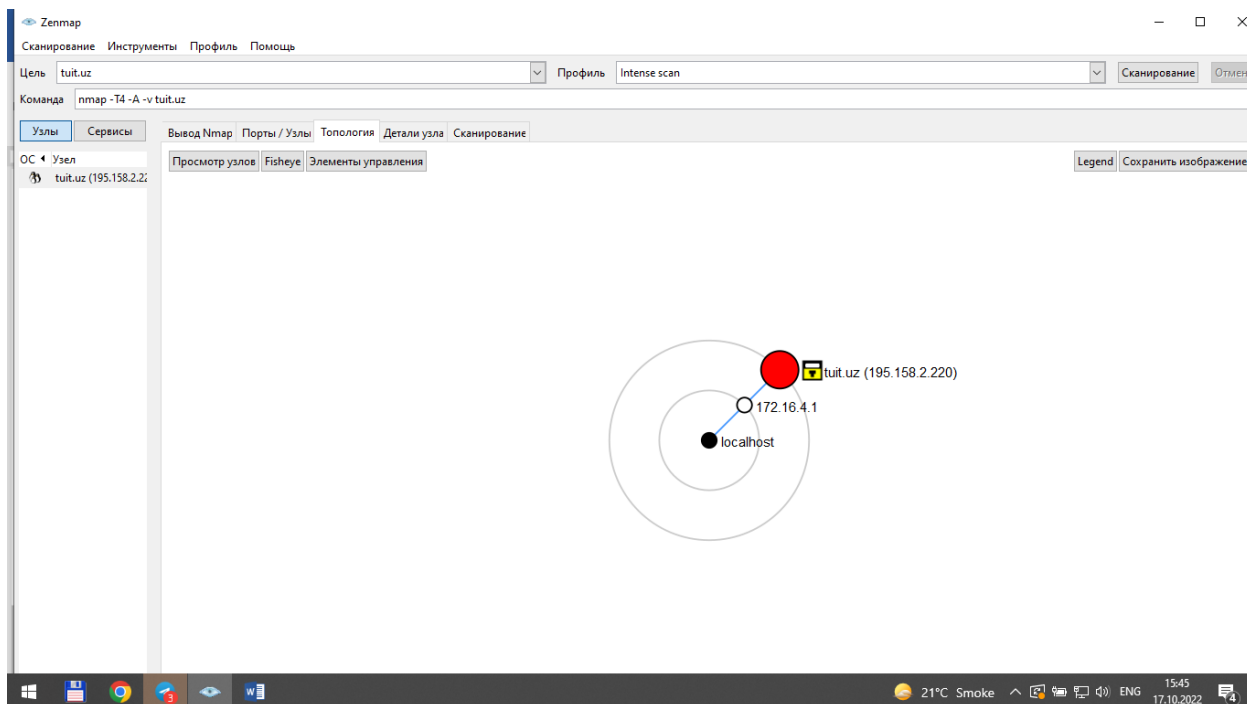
Zenmap

Сканирование Инструменты Профиль Помощь

Цель tuit.uz

Профиль Intense scan

Сканирование Отмен

Команда nmap -T4 -A -v tuit.uz

Узлы Сервисы

ОС ◂ Узел

tuit.uz (195.158.2.22

Вывод Nmap Порты / Узлы Топология Детали узла Сканирование

Просмотр узлов Fisheye Элементы управления

Legend Сохранить изображение

tuit.uz (195.158.2.220)

172.16.4.1

localhost

3

21°C Smoke ENG 15:45 17.10.2022

4